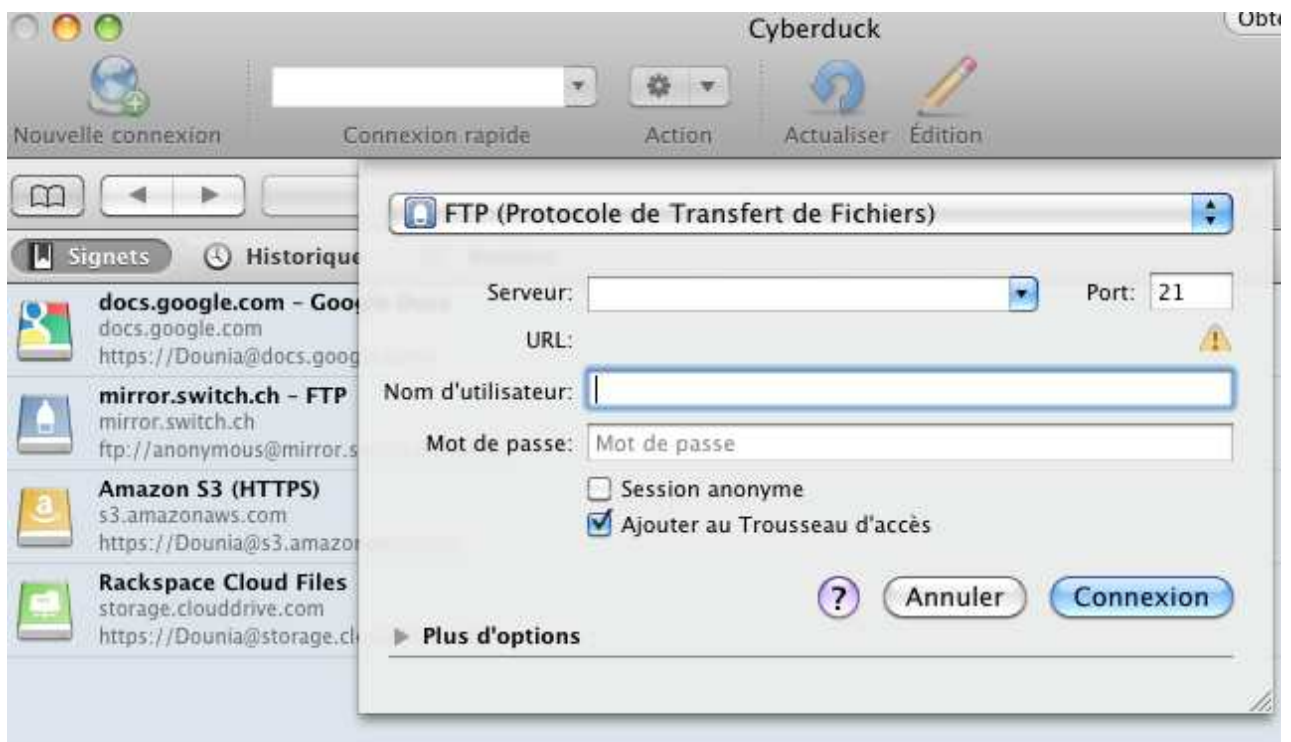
Cyberduck

Obte

Nouvelle connexion

Connexion rapide

Action

Actualiser

Édition

Signets

Historique

docs.google.com – Goo
docs.google.com
https://Dounia@docs.goog

mirror.switch.ch – FTP
mirror.switch.ch
ftp://anonymous@mirror.s

Amazon S3 (HTTPS)
s3.amazonaws.com
https://Dounia@s3.amazo

Rackspace Cloud Files
storage.clouddrive.com
https://Dounia@storage.cl

FTP (Protocole de Transfert de Fichiers)

Serveur:

Port: 21

URL:

Nom d'utilisateur:

Mot de passe: Mot de passe

Session anonyme

Ajouter au Trousseau d'accès

?

Annuler

Connexion

Plus d'options